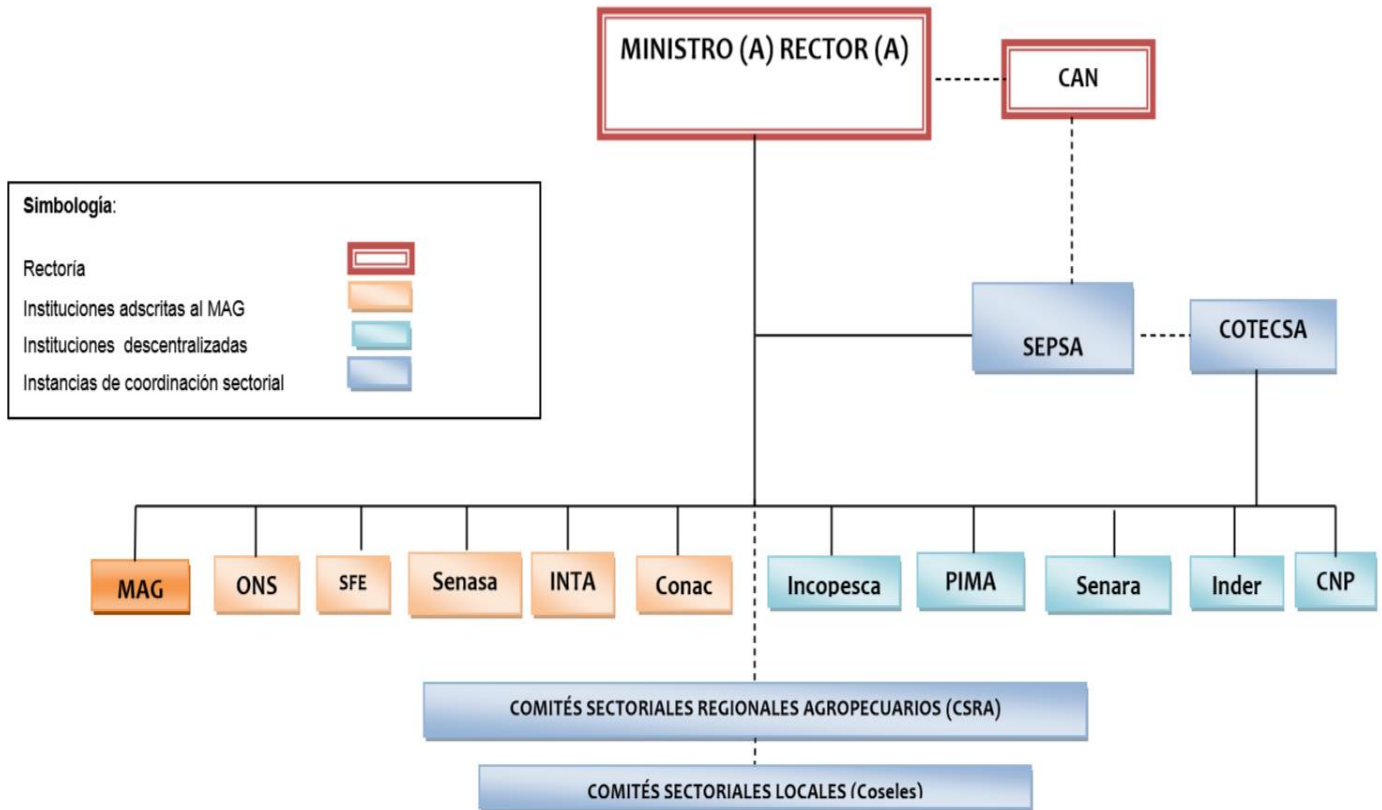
MINISTRO (A) RECTOR (A)

CAN

Simbología:

Rectoría

Instituciones adscritas al MAG

Instituciones descentralizadas

Instancias de coordinación sectorial

SEPSA

COTECSA

MAG

ONS

SFE

Senasa

INTA

Conac

Incopesca

PIMA

Senara

Inder

CNP

COMITÉS SECTORIALES REGIONALES AGROPECUARIOS (CSRA)

COMITÉS SECTORIALES LOCALES (Coseles)